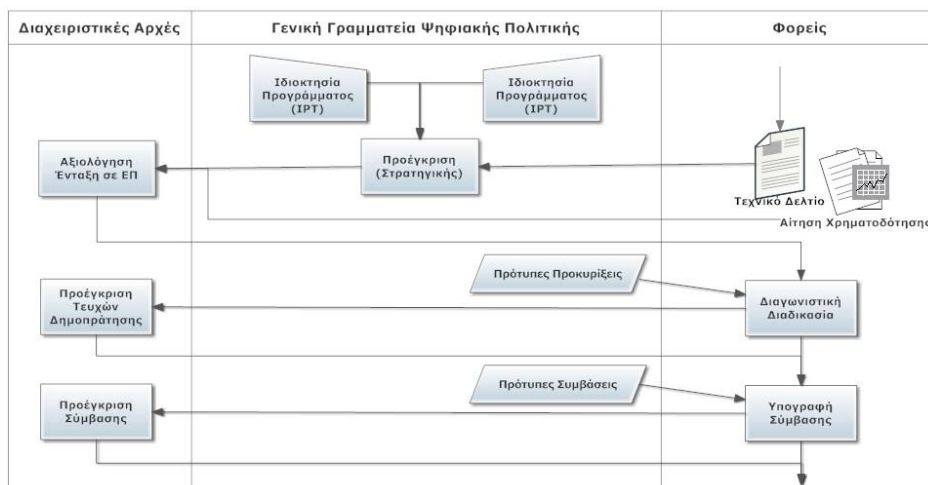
| Διαχειριστικές Αρχές | Γενική Γραμματεία Ψηφιακής Πολιτικής | Φορείς |
|---|---|---|

Ιδιοκτησία Προγράμματος (IPT)

Ιδιοκτησία Προγράμματος (IPT)

Αξιολόγηση Ένταξη σε ΕΠ

Προέγκριση (Στρατηγικής)

Τεχνικό Δελτίο

Αίτηση Χρηματοδότησης

Πρότυπες Προκηρύξεις

Προέγκριση Τευχών Δημοπράτησης

Διαγωνιστική Διαδικασία

Πρότυπες Συμβάσεις

Προέγκριση Σύμβασης

Υπογραφή Σύμβασης